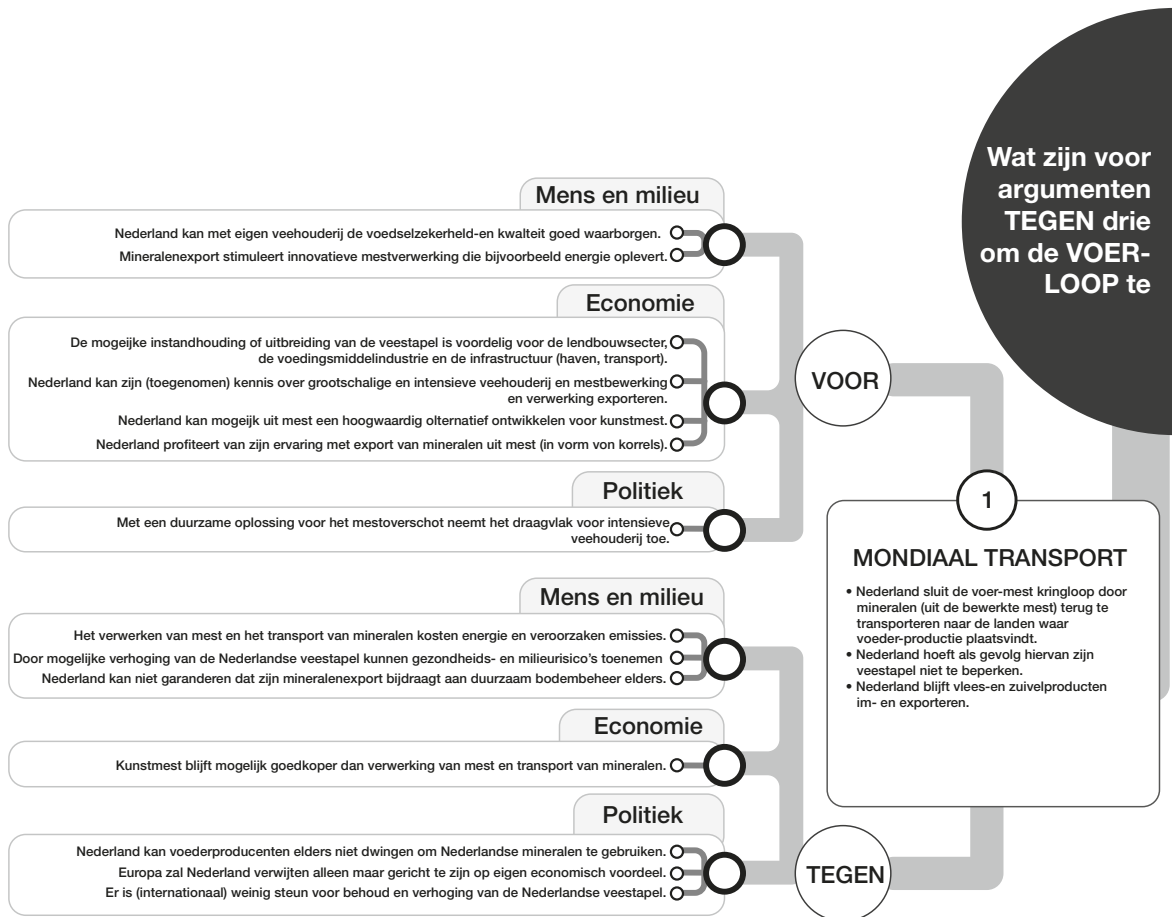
Wat zijn voor argumenten TEGEN drie om de VOER-LOOP te

Mens en milieu

Nederland kan met eigen veehouderij de voedselzekerheld-en kwalteit goed waarborgen.

Mineralenexport stimuleert innovatieve mestverwerking die bijvoorbeeld energie oplevert.

Economie

De mogeijke instandhouding of uitbreiding van de veestapel is voordelig voor de lendbouwsecter, de voedingsmiddelindustrie en de infrastructuur (haven, transport).

Nederland kan zijn (toegenomen) kennis over grootschalige en intensieve veehouderij en mestbewerking en verwerking exporteren.

Nederland kan mogeijk uit mest een hoogwaardig olternatief ontwikkelen voor kunstmest.

Nederland profiteert van zijn ervaring met export van mineralen uit mest (in vorm von korrels).

Politiek

Met een duurzame oplossing voor het mestoverschot neemt het draagvlak voor intensieve veehouderij toe.

VOOR

1

MONDIAAL TRANSPORT

• Nederland sluit de voer-mest kringloop door mineralen (uit de bewerkte mest) terug te transporteren naar de landen waar voeder-productie plaatsvindt.
• Nederland hoeft als gevolg hiervan zijn veestapel niet te beperken.
• Nederland blijft vlees-en zuivelproducten im- en exporteren.

Mens en milieu

Het verwerken van mest en het transport van mineralen kosten energie en veroorzaken emissies.

Door mogelijke verhoging van de Nederlandse veestapel kunnen gezondheids- en milieurisico's toenemen

Nederland kan niet garanderen dat zijn mineralenexport bijdraagt aan duurzaam bodembeheer elders.

Economie

Kunstmest blijft mogelijk goedkoper dan verwerking van mest en transport van mineralen.

Politiek

Nederland kan voederproducenten elders niet dwingen om Nederlandse mineralen te gebruiken.

Europa zal Nederland verwijten alleen maar gericht te zijn op eigen economisch voordeel.

Er is (internationaal) weinig steun voor behoud en verhoging van de Nederlandse veestapel.

TEGEN